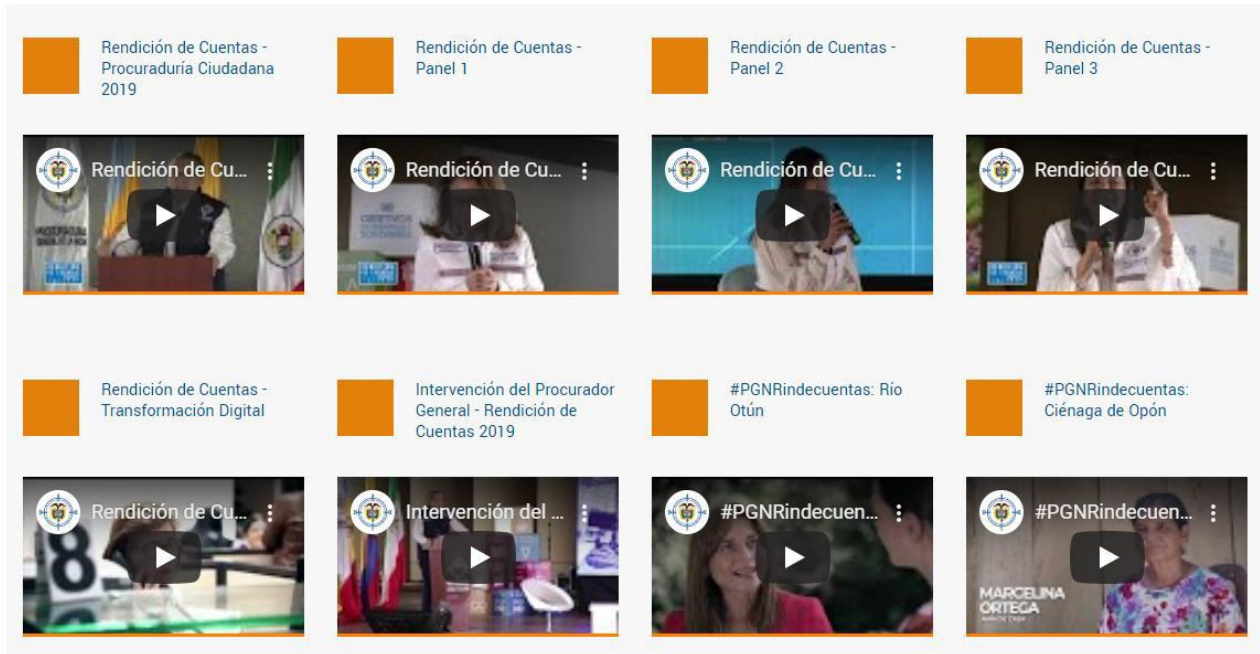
Rendición de Cuentas - Procuraduría Ciudadana 2019

Rendición de Cu...

Rendición de Cuentas - Panel 1

Rendición de Cu...

Rendición de Cuentas - Panel 2

Rendición de Cu...

Rendición de Cuentas - Panel 3

Rendición de Cu...

Rendición de Cuentas - Transformación Digital

Rendición de Cu...

Intervención del Procurador General - Rendición de Cuentas 2019

Intervención del ...

#PGNRindecuentas: Río Otún

#PGNRindecuen...

#PGNRindecuentas: Ciénaga de Opón

#PGNRindecuen...

MARCELINA ORTEGA